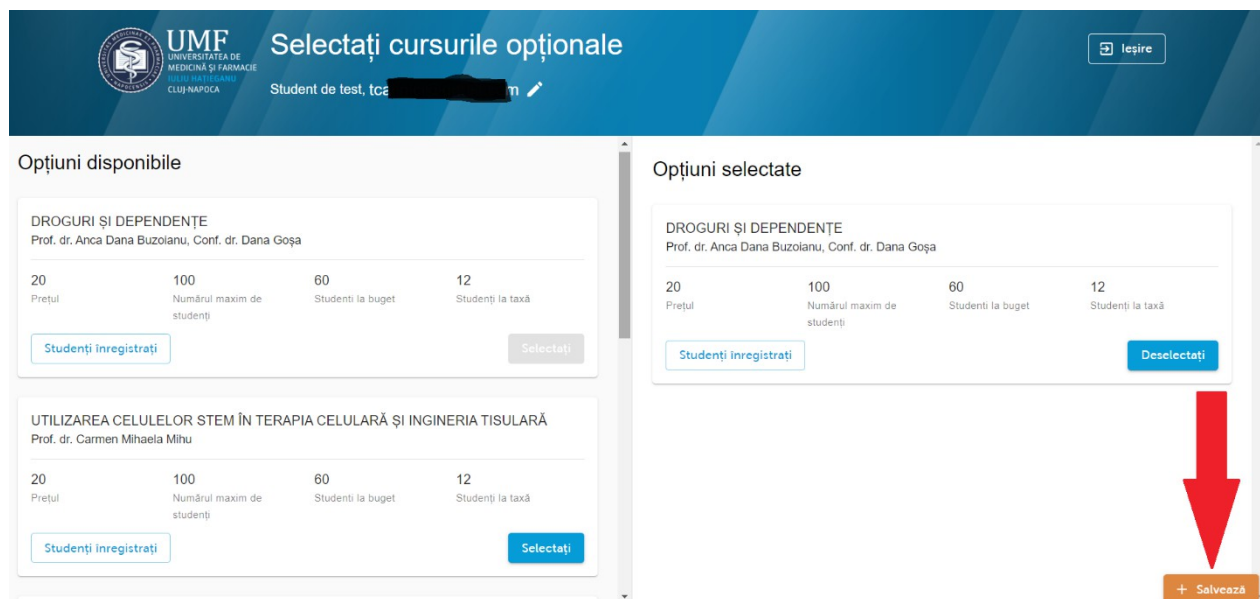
UMF UNIVERSITATEA DE MEDICINĂ ȘI FARMACIE IULIU HAȚIEGANU CLUJ-NAPOCA

Selectați cursurile opționale

Student de test, tca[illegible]m

Ieșire

Opțiuni disponibile

DROGURI ȘI DEPENDENȚE
Prof. dr. Anca Dana Buzoianu, Conf. dr. Dana Goșa

20 Prețul
100 Numărul maxim de studenți
60 Studenți la buget
12 Studenți la taxă

Studenți înregistrați
Selectați

UTILIZAREA CELULELOR STEM ÎN TERAPIA CELULARĂ ȘI INGINERIA TISULARĂ
Prof. dr. Carmen Mihaela Mihu

20 Prețul
100 Numărul maxim de studenți
60 Studenți la buget
12 Studenți la taxă

Studenți înregistrați
Selectați

Opțiuni selectate

DROGURI ȘI DEPENDENȚE
Prof. dr. Anca Dana Buzoianu, Conf. dr. Dana Goșa

20 Prețul
100 Numărul maxim de studenți
60 Studenți la buget
12 Studenți la taxă

Studenți înregistrați
Deselectați

+ Salvează